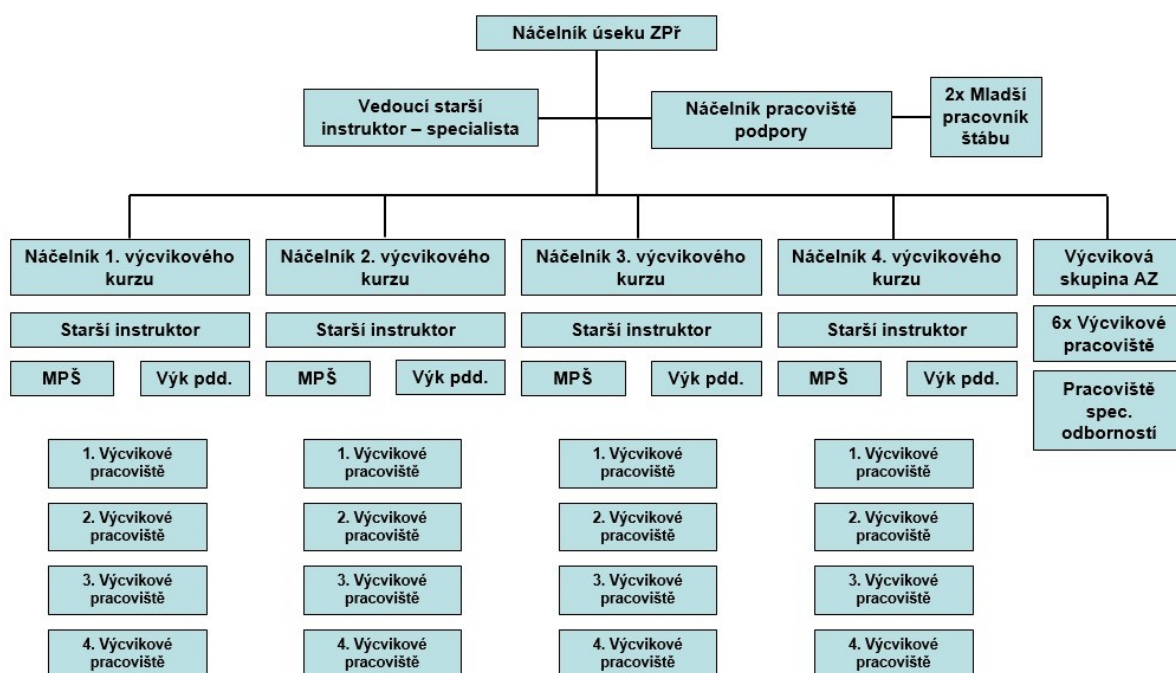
Náčelník úseku ZPř

Vedoucí starší instruktor – specialista

Náčelník pracoviště podpory

2x Mladší pracovník štábu

Náčelník 1. výcvikového kurzu

Starší instruktor

MPŠ

Výk pdd.

1. Výcvikové pracoviště

2. Výcvikové pracoviště

3. Výcvikové pracoviště

4. Výcvikové pracoviště

Náčelník 2. výcvikového kurzu

Starší instruktor

MPŠ

Výk pdd.

1. Výcvikové pracoviště

2. Výcvikové pracoviště

3. Výcvikové pracoviště

4. Výcvikové pracoviště

Náčelník 3. výcvikového kurzu

Starší instruktor

MPŠ

Výk pdd.

1. Výcvikové pracoviště

2. Výcvikové pracoviště

3. Výcvikové pracoviště

4. Výcvikové pracoviště

Náčelník 4. výcvikového kurzu

Starší instruktor

MPŠ

Výk pdd.

1. Výcvikové pracoviště

2. Výcvikové pracoviště

3. Výcvikové pracoviště

4. Výcvikové pracoviště

Výcviková skupina AZ

6x Výcvikové pracoviště

Pracoviště spec. odborností